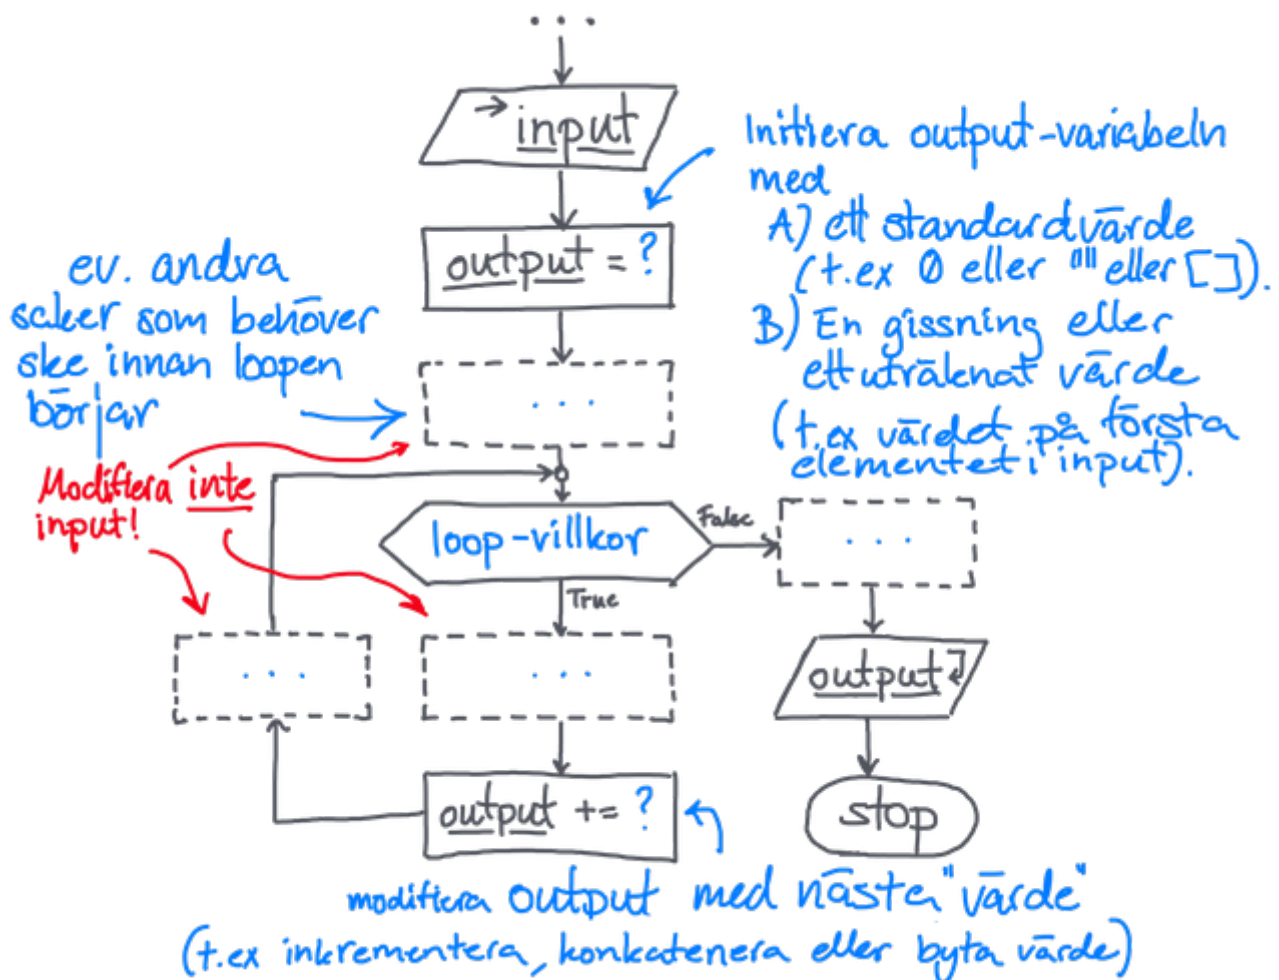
...

input

Initiera output-variabeln med
A) ett standardvärde (t.ex 0 eller "" eller []).
B) En gissning eller ett uträknat värde (t.ex värdet på första elementet i input).

output = ?

ev. andra saker som behöver ske innan loopen börjar

...

Modifiera inte input!

loop-villkor

False

...

True

...

...

output

output += ?

stop

modifiera output med nästa "värde" (t.ex inkrementera, konkatenera eller byta värde)